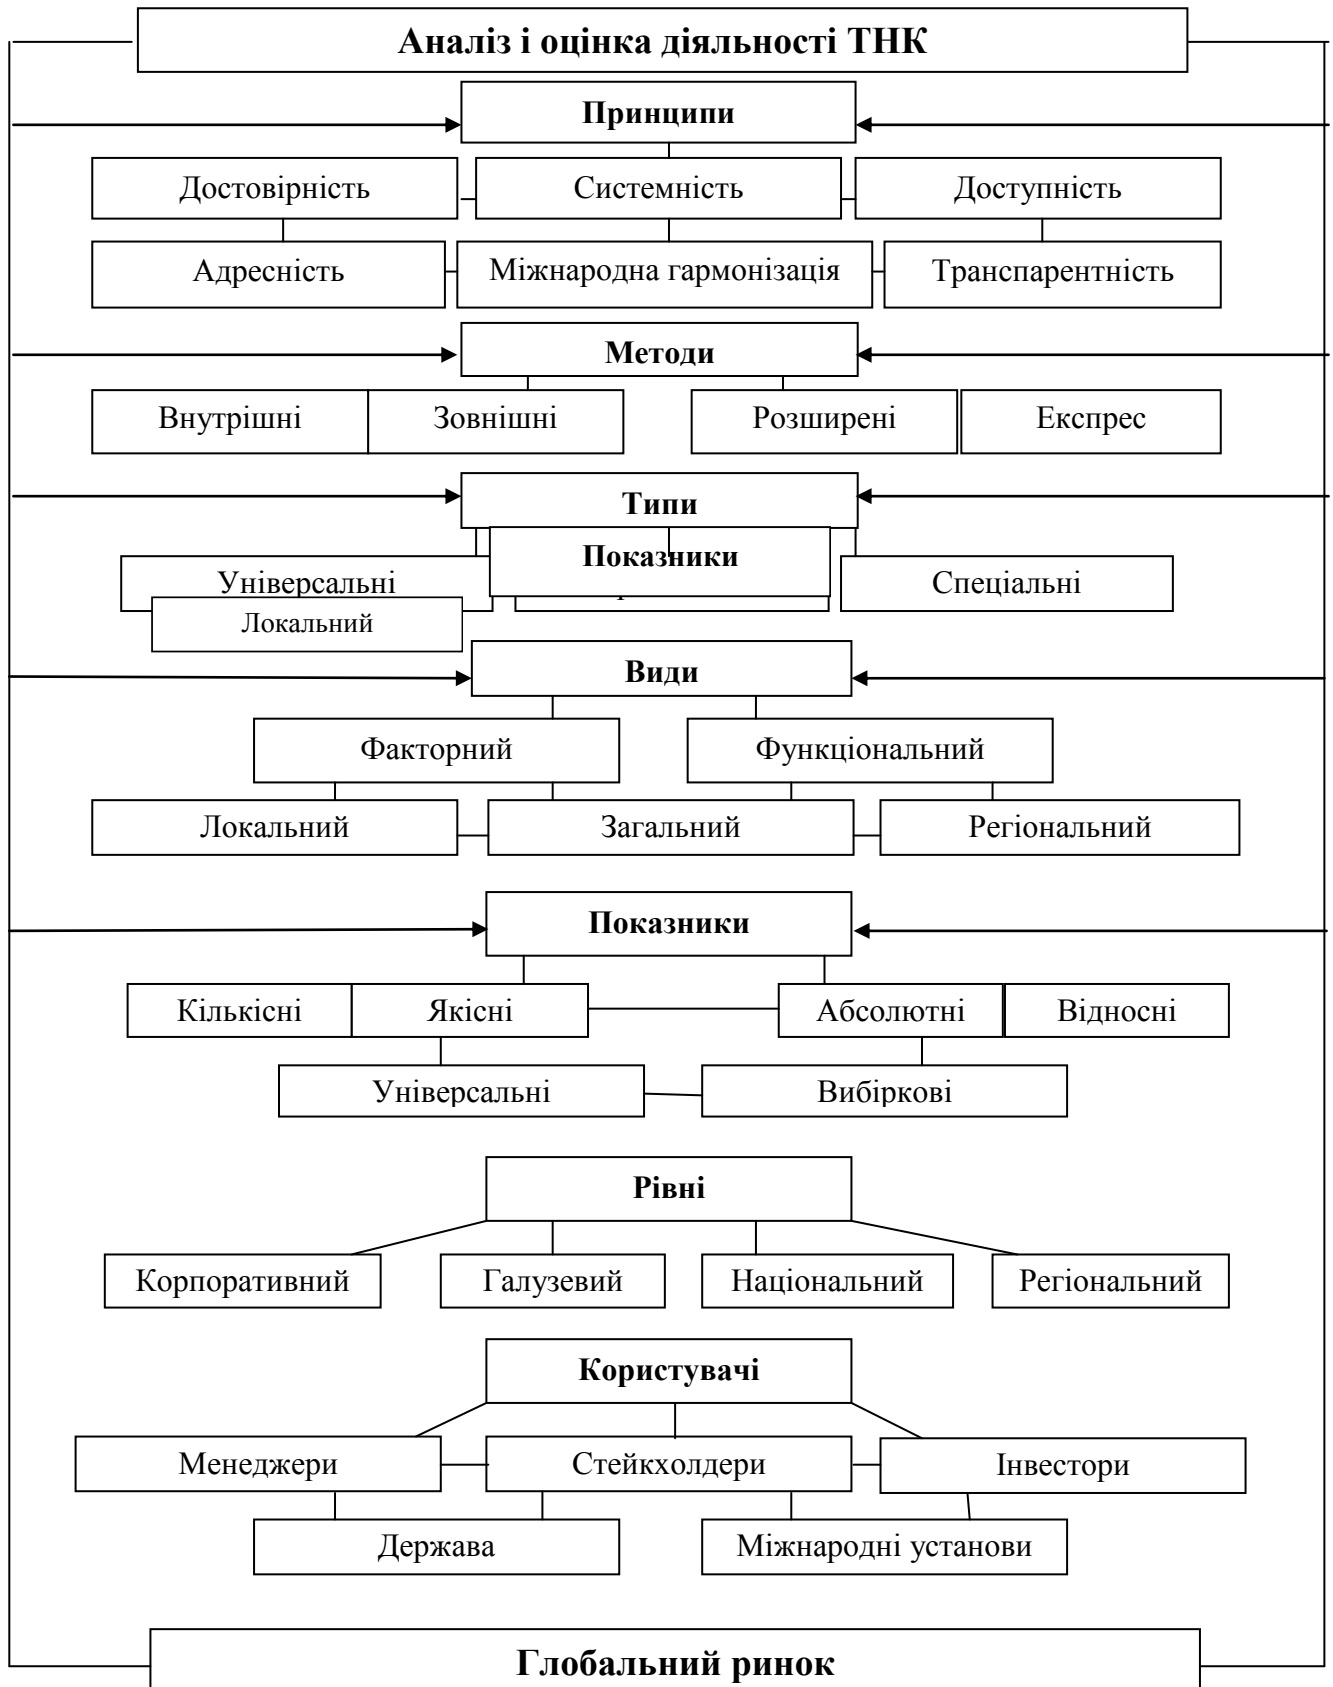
Аналіз і оцінка діяльності ТНК

Принципи

Достовірність
Системність
Доступність
Адресність
Міжнародна гармонізація
Транспарентність

Методи

Внутрішні
Зовнішні
Розширені
Експрес

Типи

Показники
Універсальні
Локальний
Спеціальні

Види

Факторний
Функціональний
Локальний
Загальний
Регіональний

Показники

Кількісні
Якісні
Абсолютні
Відносні
Універсальні
Вибіркові

Рівні

Корпоративний
Галузевий
Національний
Регіональний

Користувачі

Менеджери
Стейкхолдери
Інвестори
Держава
Міжнародні установи

Глобальний ринок